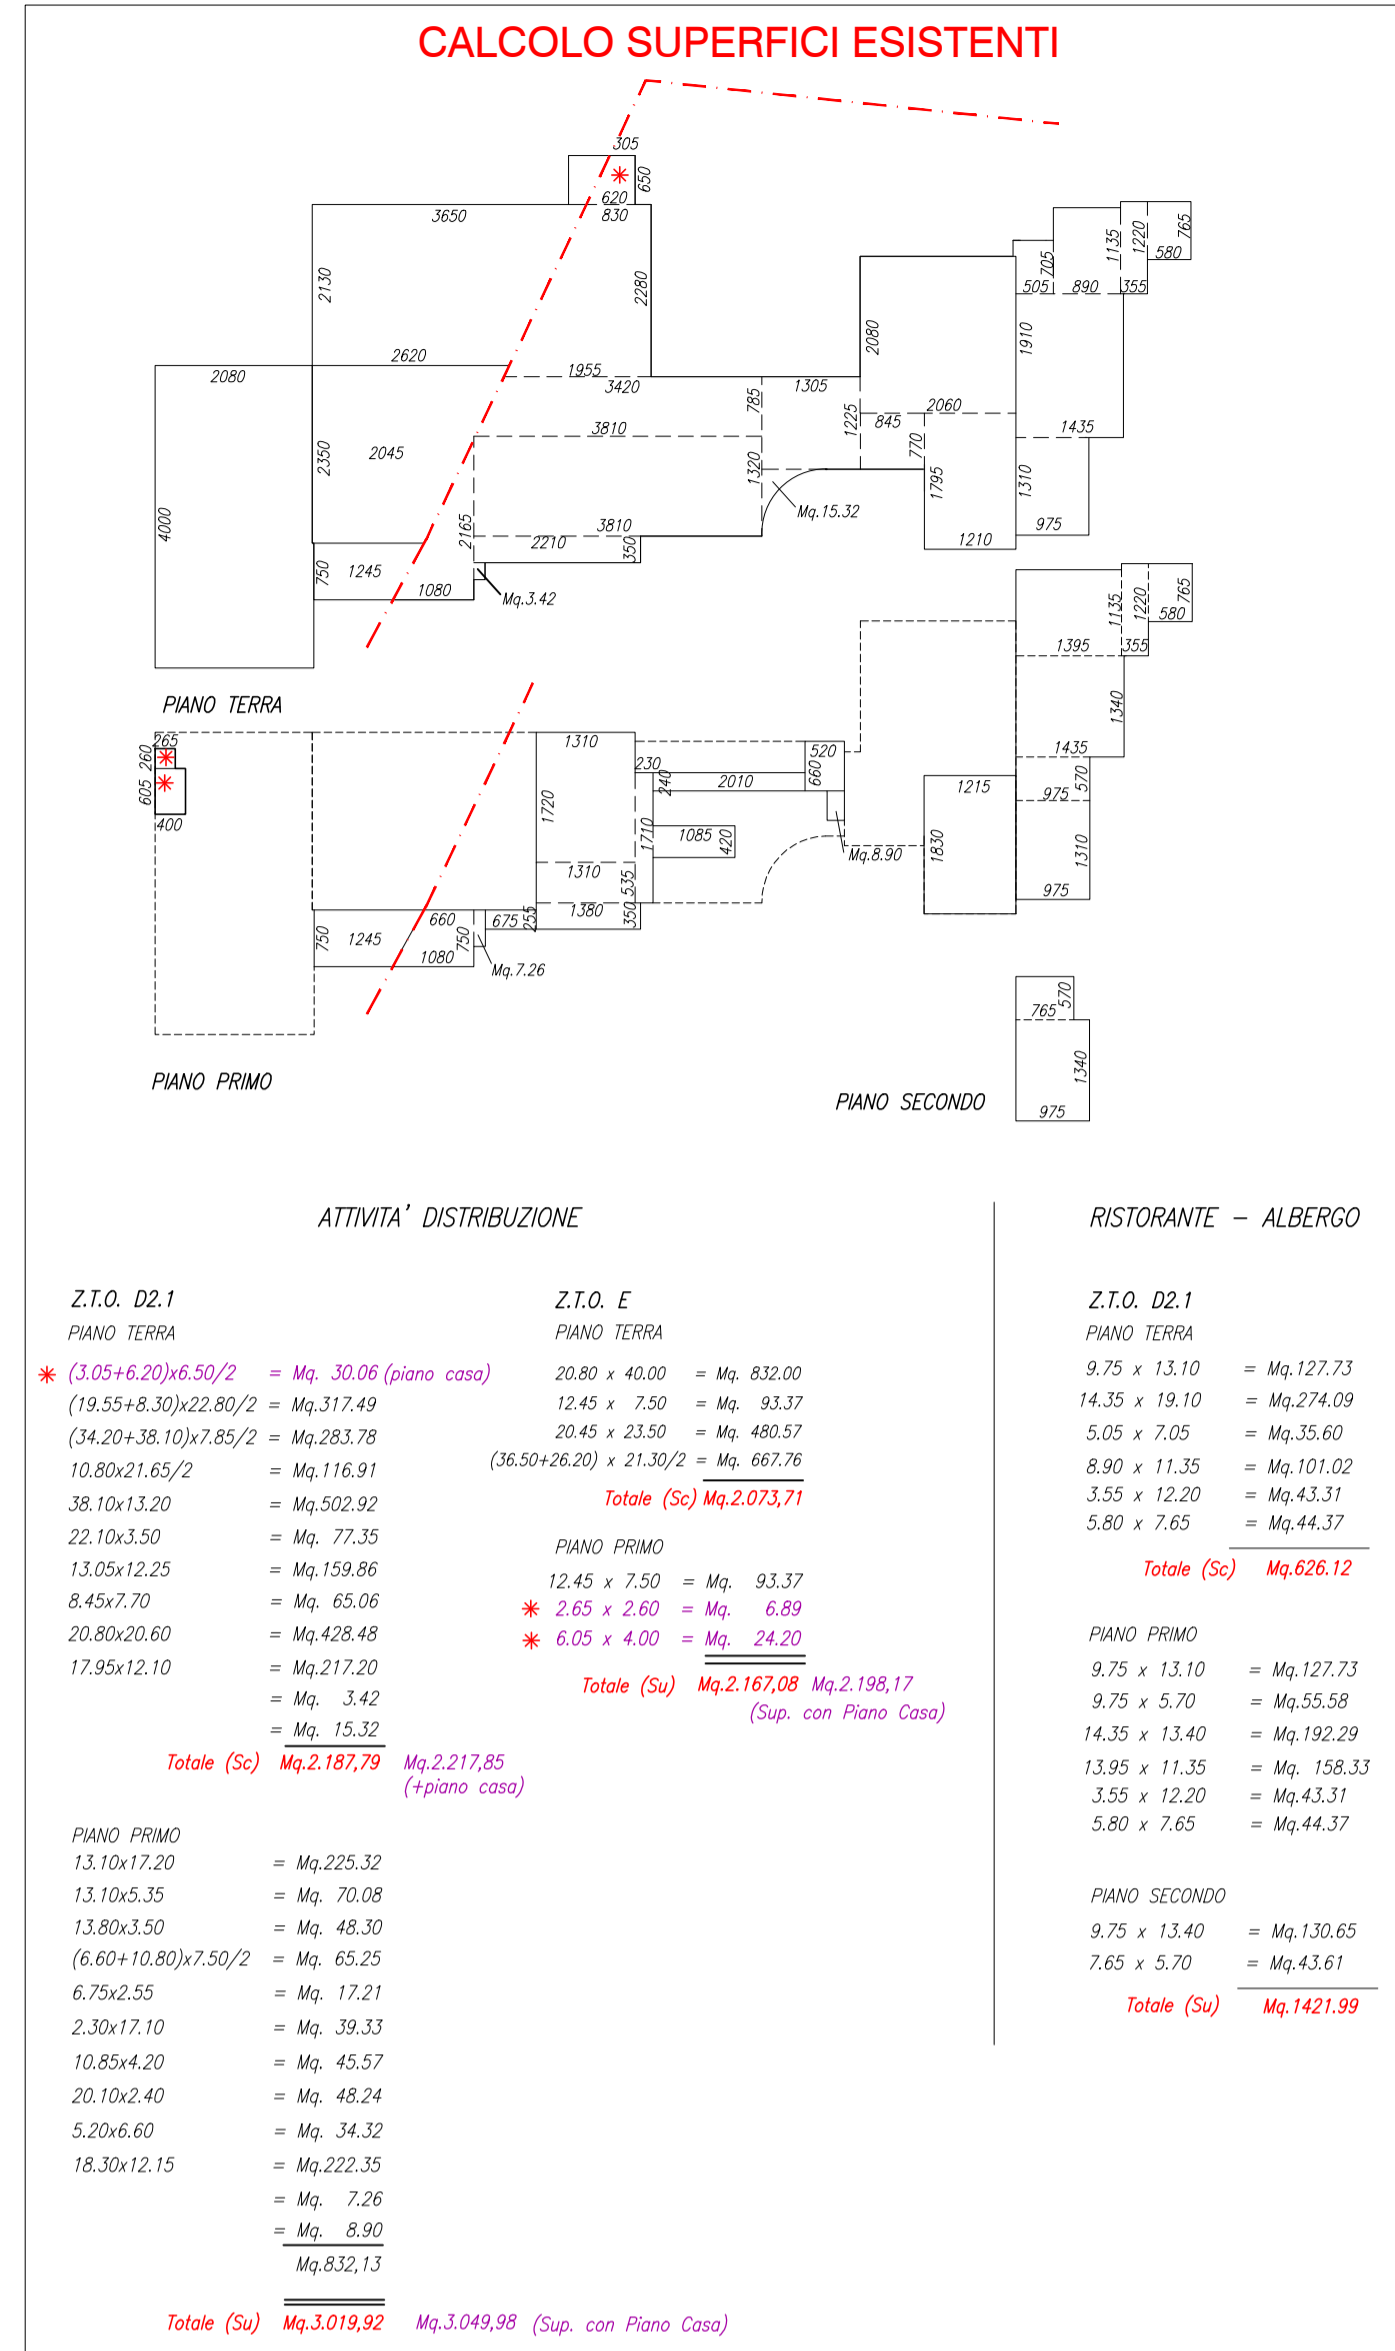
CALCOLO SUPERFICI ESISTENTI

305
650
620
830
3650
2130
2280
2620
1955
3420
2080
2350
2045
3810
785
1305
2080
1225
845
2060
770
1320
Mq.15.32
1795
1210
1910
1310
975
1435
2165
3810
2210
350
750
1245
1080
Mq.3.42
4000
705
505
890
1135
1220
765
580
355

PIANO TERRA

265
260
605
400
1310
1720
230
240
2010
520
660
1710
1085
420
1310
535
1380
350
660
675
255
750
1245
1080
Mq.7.26
Mq.8.90
1215
1830
1135
1220
765
580
355
1395
1340
1435
975
570
1310
975

PIANO PRIMO

765
570
1340
975

PIANO SECONDO

ATTIVITA' DISTRIBUZIONE

Z.T.O. D2.1
PIANO TERRA
(3.05+6.20)x6.50/2 = Mq. 30.06 (piano casa)
(19.55+8.30)x22.80/2 = Mq.317.49
(34.20+38.10)x7.85/2 = Mq.283.78
10.80x21.65/2 = Mq.116.91
38.10x13.20 = Mq.502.92
22.10x3.50 = Mq. 77.35
13.05x12.25 = Mq.159.86
8.45x7.70 = Mq. 65.06
20.80x20.60 = Mq.428.48
17.95x12.10 = Mq.217.20
= Mq. 3.42
= Mq. 15.32
Totale (Sc) Mq.2.187,79 Mq.2.217,85 (+piano casa)

PIANO PRIMO
13.10x17.20 = Mq.225.32
13.10x5.35 = Mq. 70.08
13.80x3.50 = Mq. 48.30
(6.60+10.80)x7.50/2 = Mq. 65.25
6.75x2.55 = Mq. 17.21
2.30x17.10 = Mq. 39.33
10.85x4.20 = Mq. 45.57
20.10x2.40 = Mq. 48.24
5.20x6.60 = Mq. 34.32
18.30x12.15 = Mq.222.35
= Mq. 7.26
= Mq. 8.90
Mq.832,13
Totale (Su) Mq.3.019,92 Mq.3.049,98 (Sup. con Piano Casa)

Z.T.O. E
PIANO TERRA
20.80 x 40.00 = Mq. 832.00
12.45 x 7.50 = Mq. 93.37
20.45 x 23.50 = Mq. 480.57
(36.50+26.20) x 21.30/2 = Mq. 667.76
Totale (Sc) Mq.2.073,71

PIANO PRIMO
12.45 x 7.50 = Mq. 93.37
2.65 x 2.60 = Mq. 6.89
6.05 x 4.00 = Mq. 24.20
Totale (Su) Mq.2.167,08 Mq.2.198,17 (Sup. con Piano Casa)

RISTORANTE – ALBERGO

Z.T.O. D2.1
PIANO TERRA
9.75 x 13.10 = Mq.127.73
14.35 x 19.10 = Mq.274.09
5.05 x 7.05 = Mq.35.60
8.90 x 11.35 = Mq.101.02
3.55 x 12.20 = Mq.43.31
5.80 x 7.65 = Mq.44.37
Totale (Sc) Mq.626.12

PIANO PRIMO
9.75 x 13.10 = Mq.127.73
9.75 x 5.70 = Mq.55.58
14.35 x 13.40 = Mq.192.29
13.95 x 11.35 = Mq. 158.33
3.55 x 12.20 = Mq.43.31
5.80 x 7.65 = Mq.44.37

PIANO SECONDO
9.75 x 13.40 = Mq.130.65
7.65 x 5.70 = Mq.43.61
Totale (Su) Mq.1421.99